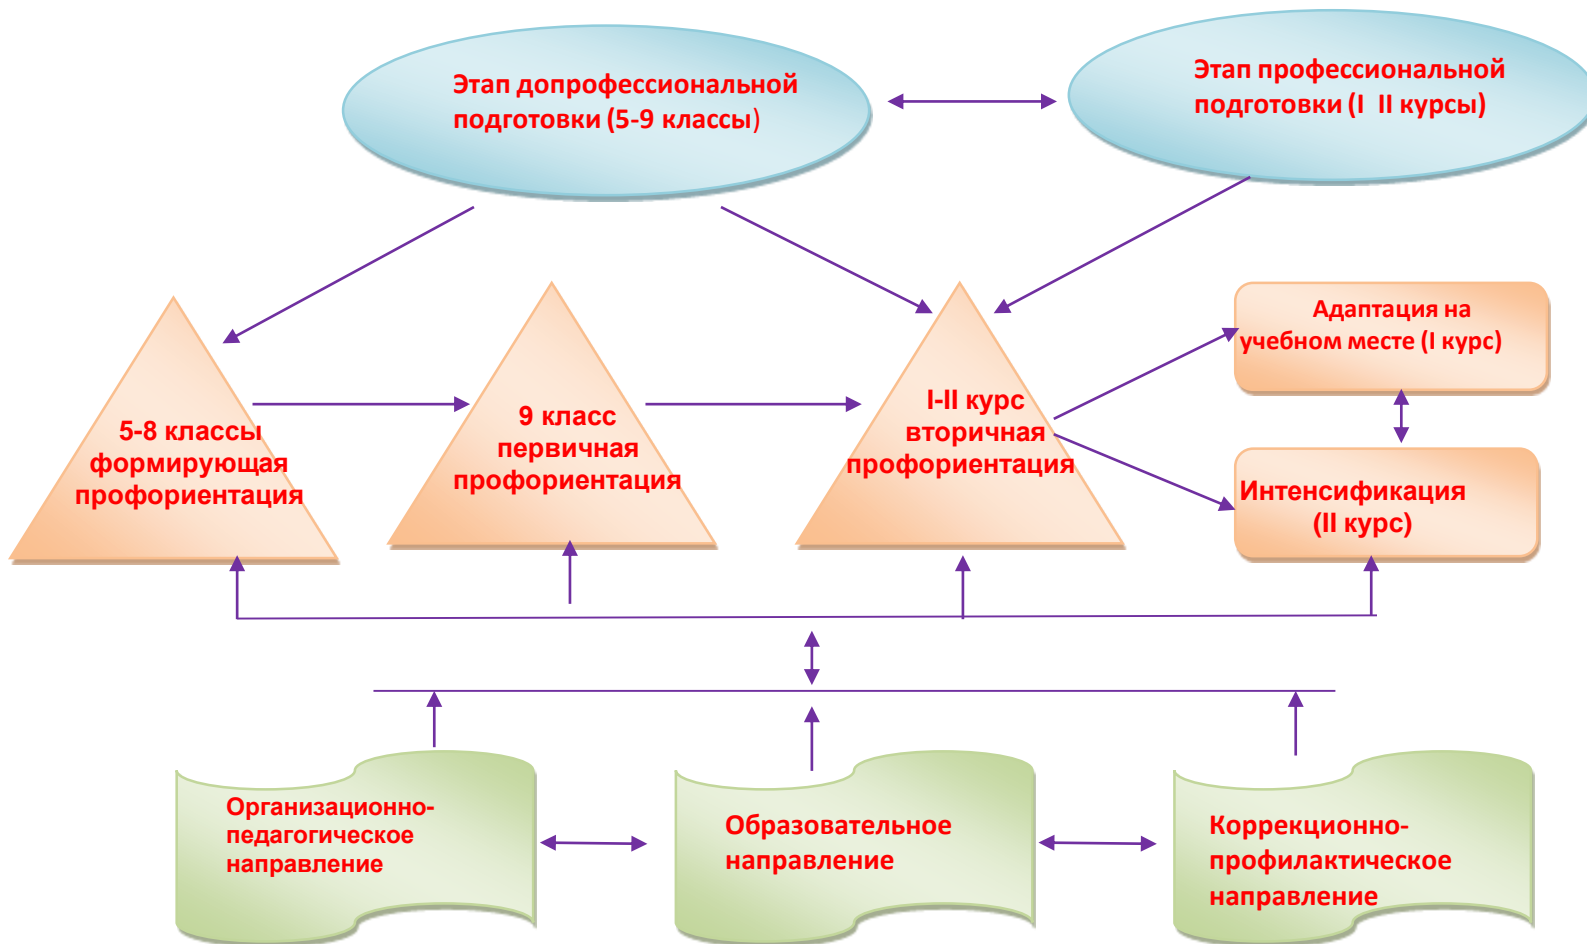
Этап допрофессиональной подготовки (5-9 классы)

Этап профессиональной подготовки (I II курсы)

5-8 классы формирующая профориентация

9 класс первичная профориентация

I-II курс вторичная профориентация

Адаптация на учебном месте (I курс)

Интенсификация (II курс)

Организационно-педагогическое направление

Образовательное направление

Коррекционно-профилактическое направление